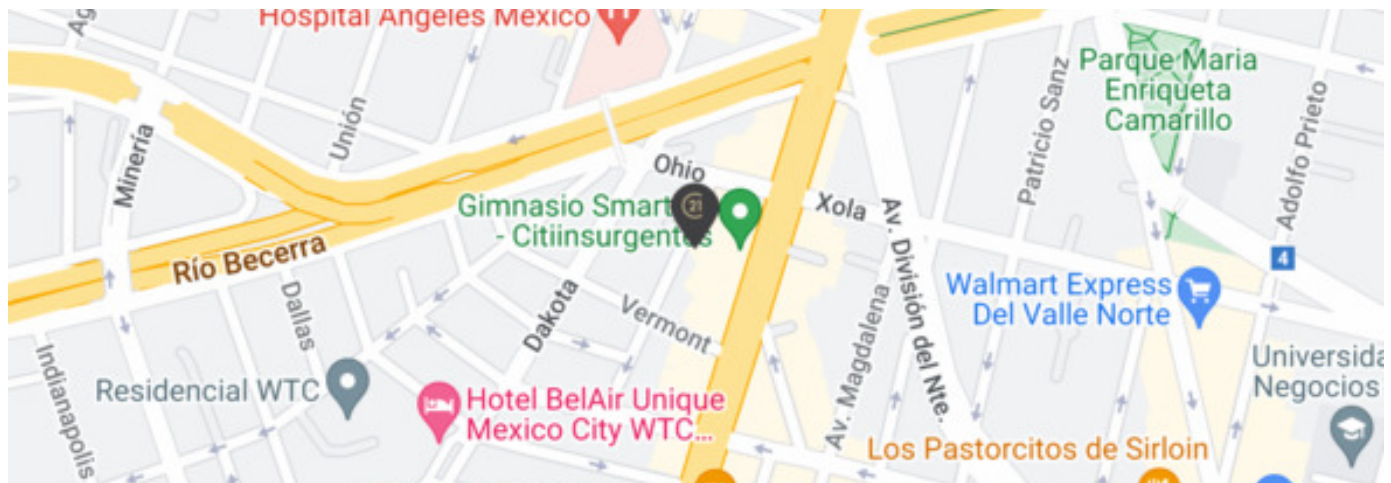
Hospital Angeles Mexico
Parque Maria Enriqueta Camarillo
Unión
Minería
Patricio Sanz
Adolfo Prieto
Ohio
Gimnasio Smart - Citiinsurgentes
Xola
Av. División del Nte.
Río Becerra
4
Walmart Express Del Valle Norte
Dallas
Dakota
Vermont
Av. Magdalena
Indianapolis
Residencial WTC
Hotel BelAir Unique Mexico City WTC...
Universida Negocios
Los Pastorcitos de Sirloin